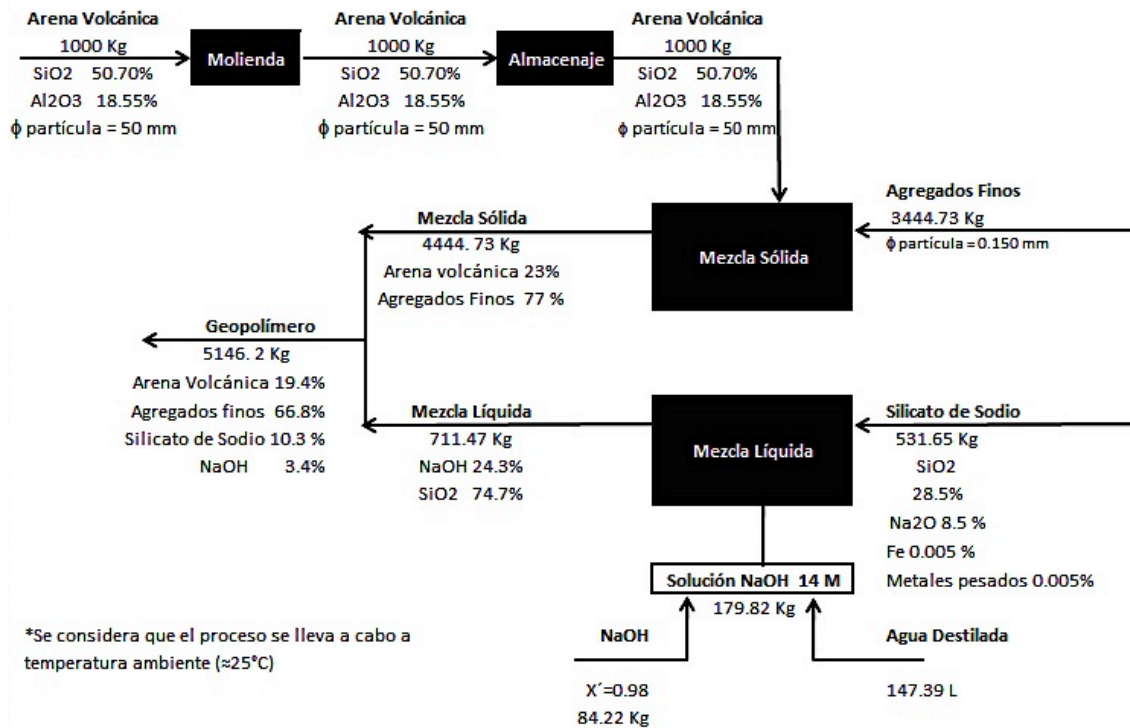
Arena Volcánica
1000 Kg
SiO2 50.70%
Al2O3 18.55%
ϕ partícula = 50 mm

Molienda

Arena Volcánica
1000 Kg
SiO2 50.70%
Al2O3 18.55%
ϕ partícula = 50 mm

Almacenaje

Arena Volcánica
1000 Kg
SiO2 50.70%
Al2O3 18.55%
ϕ partícula = 50 mm

Agregados Finos
3444.73 Kg
ϕ partícula = 0.150 mm

Mezcla Sólida

Mezcla Sólida
4444. 73 Kg
Arena volcánica 23%
Agregados Finos 77 %

Geopolímero
5146. 2 Kg
Arena Volcánica 19.4%
Agregados finos 66.8%
Silicato de Sodio 10.3 %
NaOH 3.4%

Mezcla Líquida
711.47 Kg
NaOH 24.3%
SiO2 74.7%

Mezcla Líquida

Silicato de Sodio
531.65 Kg
SiO2
28.5%
Na2O 8.5 %
Fe 0.005 %
Metales pesados 0.005%

Solución NaOH 14 M
179.82 Kg

*Se considera que el proceso se lleva a cabo a temperatura ambiente (≈25°C)

NaOH
X´=0.98
84.22 Kg

Agua Destilada
147.39 L